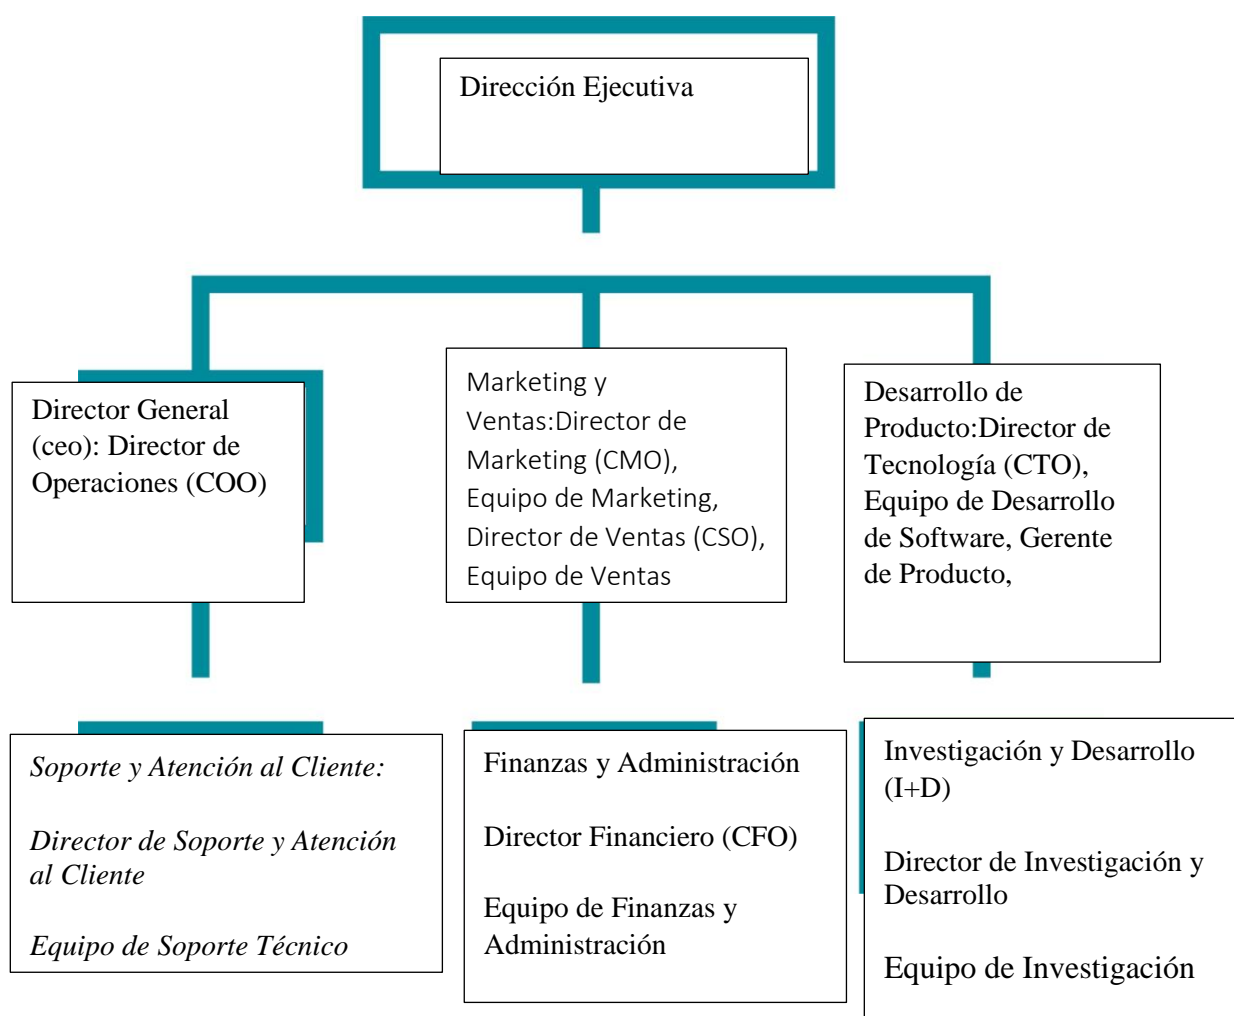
Dirección Ejecutiva

Director General (ceo): Director de Operaciones (COO)

Marketing y Ventas:Director de Marketing (CMO), Equipo de Marketing, Director de Ventas (CSO), Equipo de Ventas

Desarrollo de Producto:Director de Tecnología (CTO), Equipo de Desarrollo de Software, Gerente de Producto,

*Soporte y Atención al Cliente:*

*Director de Soporte y Atención al Cliente*

*Equipo de Soporte Técnico*

Finanzas y Administración

Director Financiero (CFO)

Equipo de Finanzas y Administración

Investigación y Desarrollo (I+D)

Director de Investigación y Desarrollo

Equipo de Investigación